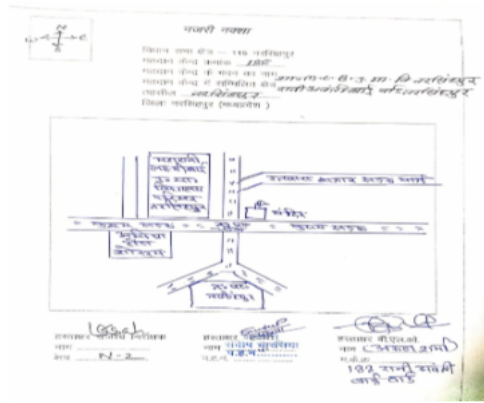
नजरी नक्शा

विधान सभा क्षेत्र - 118 नरसिंहपुर
मतदान केन्द्र क्रमांक 180
मतदान केन्द्र के भवन का नाम शास.उ.मा.वि. नरसिंहपुर
मतदान केन्द्र में सम्मिलित क्षेत्र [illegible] नरसिंहपुर
तहसील नरसिंहपुर
जिला नरसिंहपुर (म.प्र.)

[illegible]
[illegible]
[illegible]
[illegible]
मंदिर
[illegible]
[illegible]
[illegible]
उ.मा.वि. नरसिंहपुर

हस्ताक्षर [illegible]
नाम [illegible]
सेक्टर N-2

हस्ताक्षर
नाम प्रमोद कुमार
प.क्र.

हस्ताक्षर बी.एल.ओ.
नाम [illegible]
म.क्र.
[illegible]